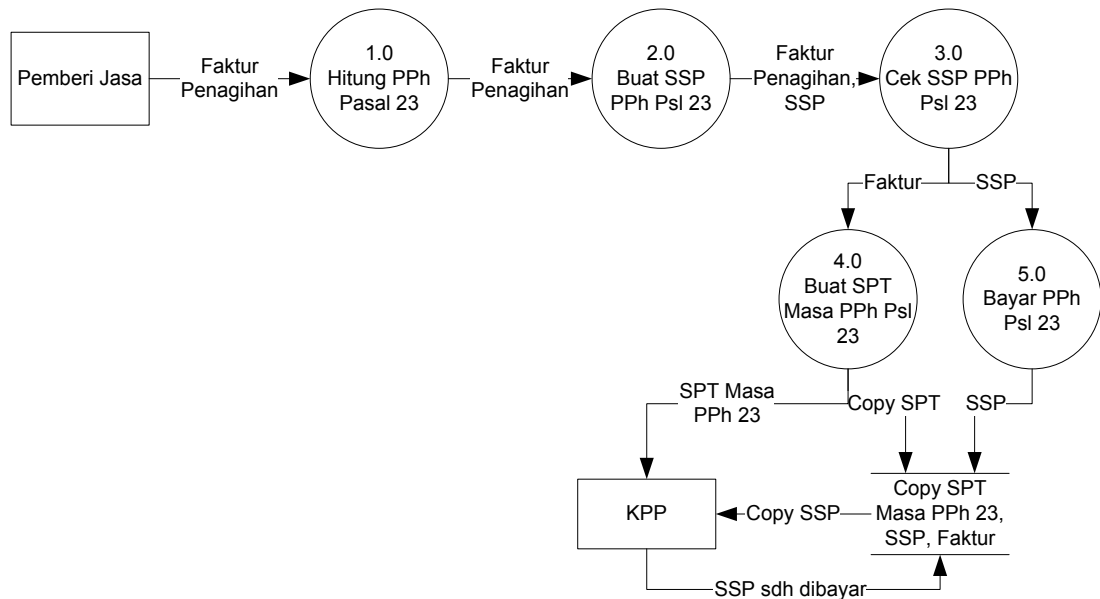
Pemberi Jasa

Faktur Penagihan

1.0
Hitung PPh Pasal 23

Faktur Penagihan

2.0
Buat SSP PPh Psl 23

Faktur Penagihan, SSP

3.0
Cek SSP PPh Psl 23

Faktur

SSP

4.0
Buat SPT Masa PPh Psl 23

5.0
Bayar PPh Psl 23

SPT Masa PPh 23

Copy SPT

SSP

KPP

Copy SSP

Copy SPT Masa PPh 23, SSP, Faktur

SSP sdh dibayar